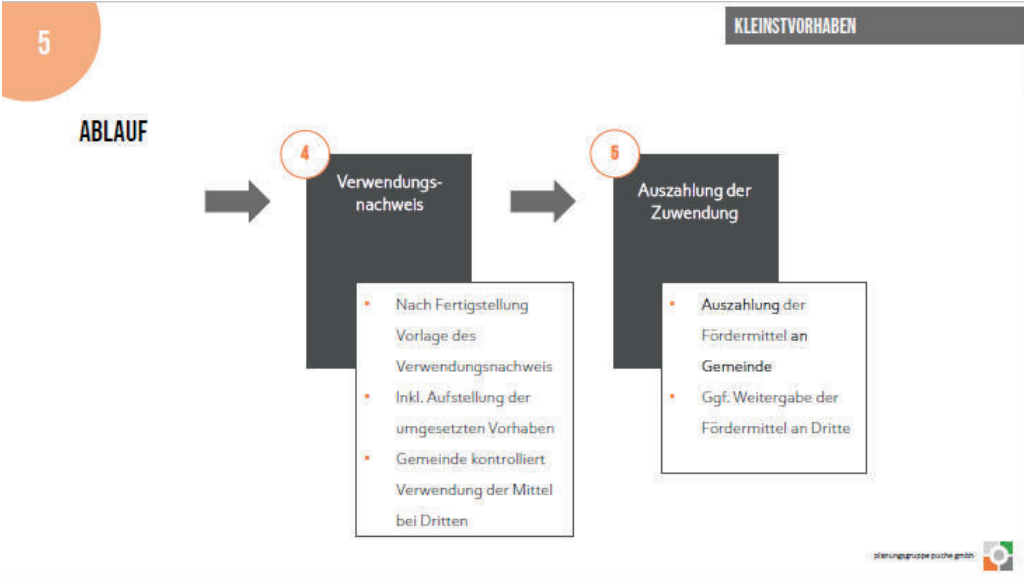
5

KLEINSTVORHABEN

ABLAUF

4

Verwendungsnachweis

- Nach Fertigstellung Vorlage des Verwendungsnachweis
- Inkl. Aufstellung der umgesetzten Vorhaben
- Gemeinde kontrolliert Verwendung der Mittel bei Dritten

5

Auszahlung der Zuwendung

- Auszahlung der Fördermittel an Gemeinde
- Ggf. Weitergabe der Fördermittel an Dritte

planungsgruppe puche gmbh